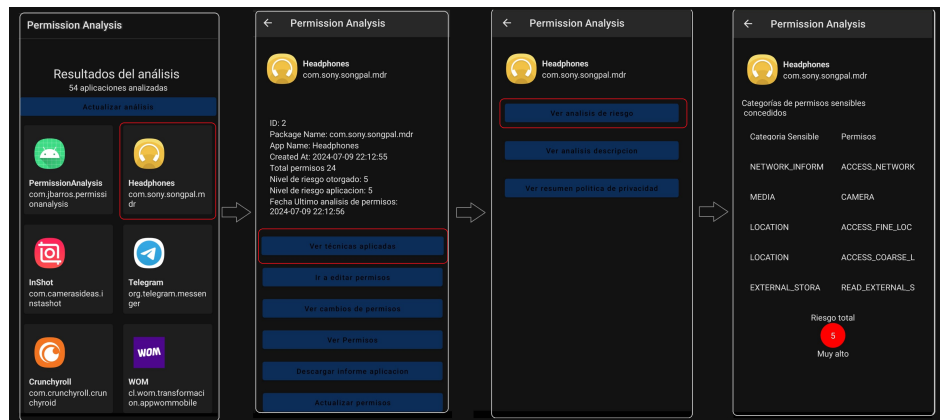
Permission Analysis

Resultados del análisis
54 aplicaciones analizadas

Actualizar análisis

PermissionAnalysis
com.jbarros.permissionanalysis

Headphones
com.sony.songpal.mdr

InShot
com.camerasideas.instashot

Telegram
org.telegram.messenger

Crunchyroll
com.crunchyroll.crunchyroid

WOM
cl.wom.transformacion.appwommobile

← Permission Analysis

Headphones
com.sony.songpal.mdr

ID: 2
Package Name: com.sony.songpal.mdr
App Name: Headphones
Created At: 2024-07-09 22:12:55
Total permisos 24
Nivel de riesgo otorgado: 5
Nivel de riesgo aplicacion: 5
Fecha Ultimo analisis de permisos: 2024-07-09 22:12:56

Ver técnicas aplicadas

Ir a editar permisos

Ver cambios de permisos

Ver Permisos

Descargar informe aplicacion

Actualizar permisos

← Permission Analysis

Headphones
com.sony.songpal.mdr

Ver analisis de riesgo

Ver analisis descripcion

Ver resumen politica de privacidad

← Permission Analysis

Headphones
com.sony.songpal.mdr

Categorías de permisos sensibles concedidos

| Categoria Sensible | Permisos |
|---|---|
| NETWORK_INFORM | ACCESS_NETWORK |
| MEDIA | CAMERA |
| LOCATION | ACCESS_FINE_LOC |
| LOCATION | ACCESS_COARSE_L |
| EXTERNAL_STORA | READ_EXTERNAL_S |

Riesgo total
5
Muy alto